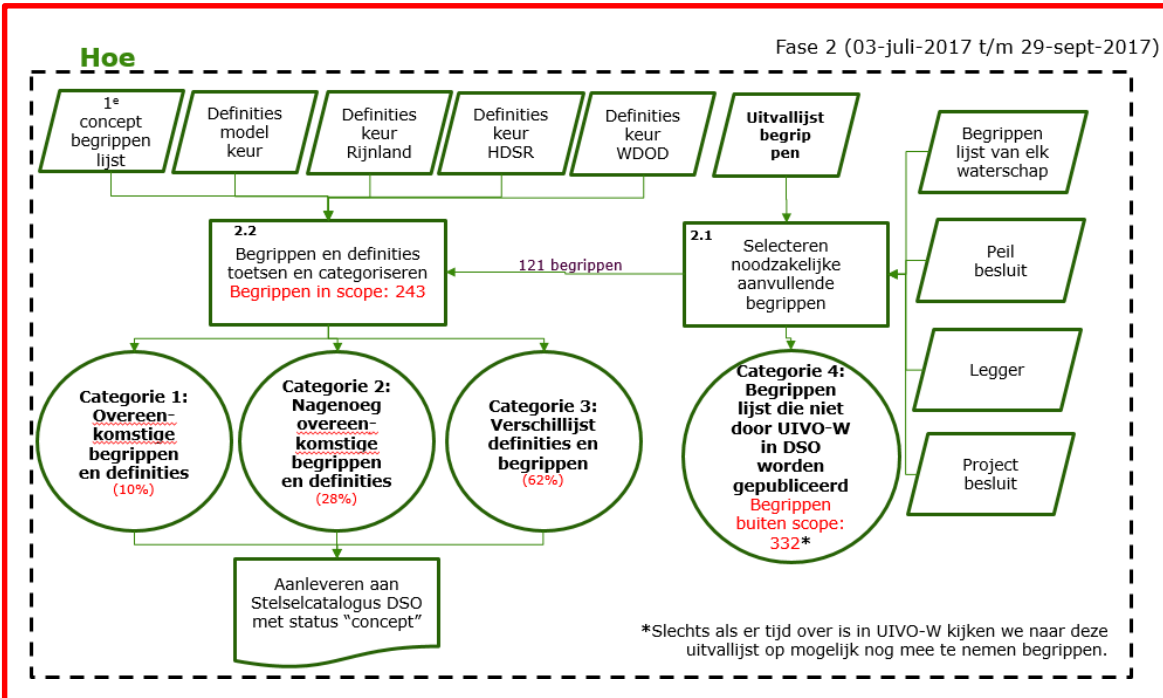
Hoe

Fase 2 (03-juli-2017 t/m 29-sept-2017)

1$^e$ concept begrippen lijst

Definities model keur

Definities keur Rijnland

Definities keur HDSR

Definities keur WDOD

Uitvallijst begrip pen

Begrippen lijst van elk waterschap

Peil besluit

Legger

Project besluit

2.2
Begrippen en definities toetsen en categoriseren
Begrippen in scope: 243

121 begrippen

2.1
Selecteren noodzakelijke aanvullende begrippen

Categorie 1: Overeen-komstige begrippen en definities
(10%)

Categorie 2: Nagenoeg overeen-komstige begrippen en definities
(28%)

Categorie 3: Verschillijst definities en begrippen
(62%)

Categorie 4: Begrippen lijst die niet door UIVO-W in DSO worden gepubliceerd
Begrippen buiten scope: 332*

Aanleveren aan Stelselcatalogus DSO met status "concept"

*Slechts als er tijd over is in UIVO-W kijken we naar deze uitvallijst op mogelijk nog mee te nemen begrippen.